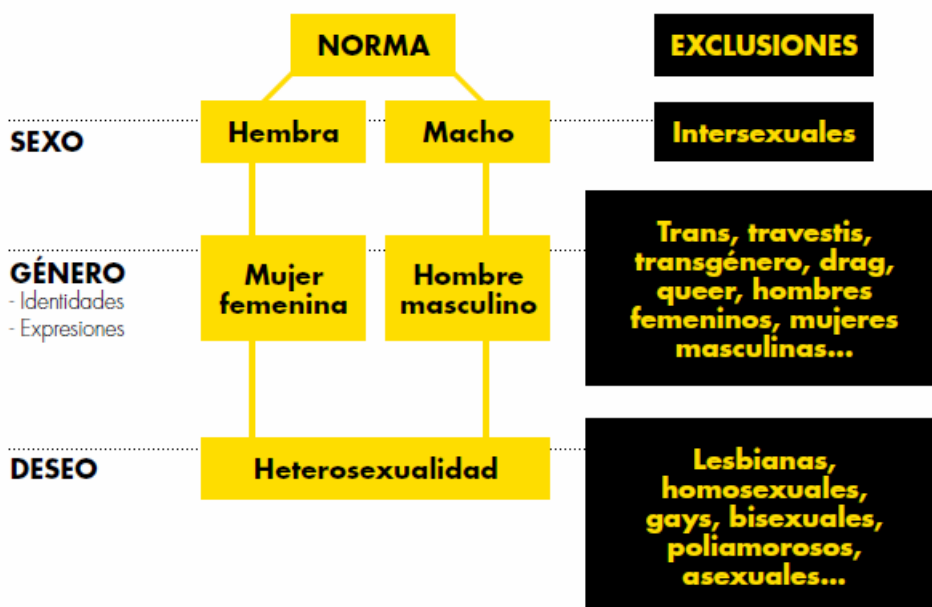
NORMA

EXCLUSIONES

SEXO

Hembra

Macho

Intersexuales

GÉNERO
- Identidades
- Expresiones

Mujer femenina

Hombre masculino

Trans, travestis, transgénero, drag, queer, hombres femeninos, mujeres masculinas...

DESEO

Heterosexualidad

Lesbianas, homosexuales, gays, bisexuales, poliamorosos, asexuales...